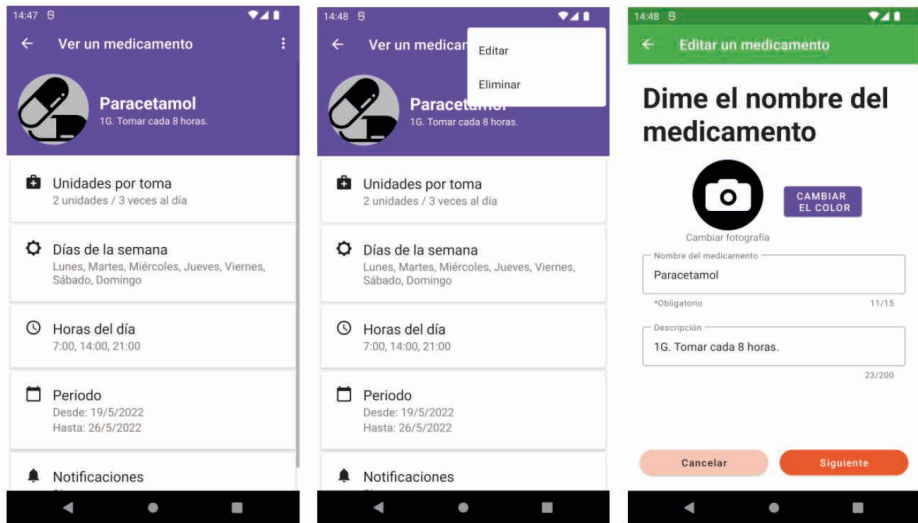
14:47

Ver un medicamento

Paracetamol
1G. Tomar cada 8 horas.

Unidades por toma
2 unidades / 3 veces al día

Días de la semana
Lunes, Martes, Miércoles, Jueves, Viernes, Sábado, Domingo

Horas del día
7:00, 14:00, 21:00

Periodo
Desde: 19/5/2022
Hasta: 26/5/2022

Notificaciones

14:48

Ver un medican

Editar

Eliminar

Paracetamol
1G. Tomar cada 8 horas.

Unidades por toma
2 unidades / 3 veces al día

Días de la semana
Lunes, Martes, Miércoles, Jueves, Viernes, Sábado, Domingo

Horas del día
7:00, 14:00, 21:00

Periodo
Desde: 19/5/2022
Hasta: 26/5/2022

Notificaciones

14:48

Editar un medicamento

Dime el nombre del medicamento

CAMBIAR EL COLOR

Cambiar fotografía

Nombre del medicamento
Paracetamol
*Obligatorio 11/15

Descripción
1G. Tomar cada 8 horas.
23/200

Cancelar

Siguiente